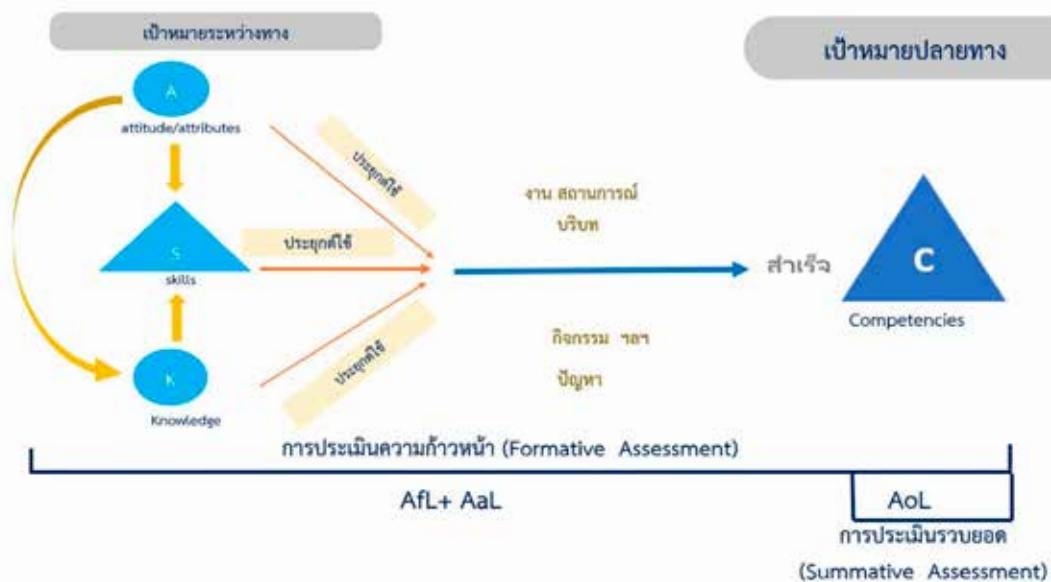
เป้าหมายระหว่างทาง

เป้าหมายปลายทาง

A

attitude/attributes

ประยุกต์ใช้

S

skills

ประยุกต์ใช้

K

Knowledge

ประยุกต์ใช้

งาน สถานการณ์

บริบท

กิจกรรม ฯลฯ

ปัญหา

สำเร็จ

C

Competencies

การประเมินความก้าวหน้า (Formative Assessment)

AfL+ AaL

AoL

การประเมินรวบยอด

(Summative Assessment)